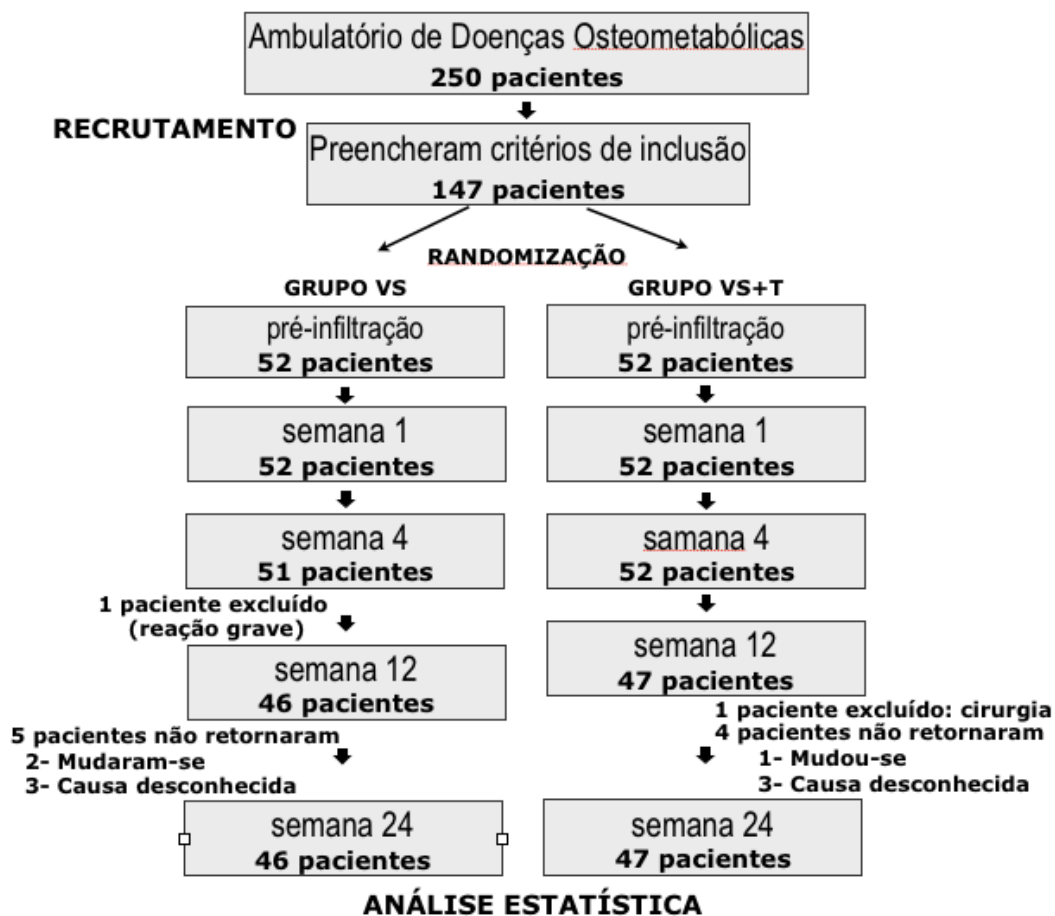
Ambulatório de Doenças Osteometabólicas
250 pacientes

RECRUTAMENTO

Preencheram critérios de inclusão
147 pacientes

RANDOMIZAÇÃO

GRUPO VS

pré-infiltração
52 pacientes

semana 1
52 pacientes

semana 4
51 pacientes

1 paciente excluído
(reação grave)

semana 12
46 pacientes

5 pacientes não retornaram
2- Mudaram-se
3- Causa desconhecida

semana 24
46 pacientes

GRUPO VS+T

pré-infiltração
52 pacientes

semana 1
52 pacientes

samana 4
52 pacientes

semana 12
47 pacientes

1 paciente excluído: cirurgia
4 pacientes não retornaram
1- Mudou-se
3- Causa desconhecida

semana 24
47 pacientes

ANÁLISE ESTATÍSTICA